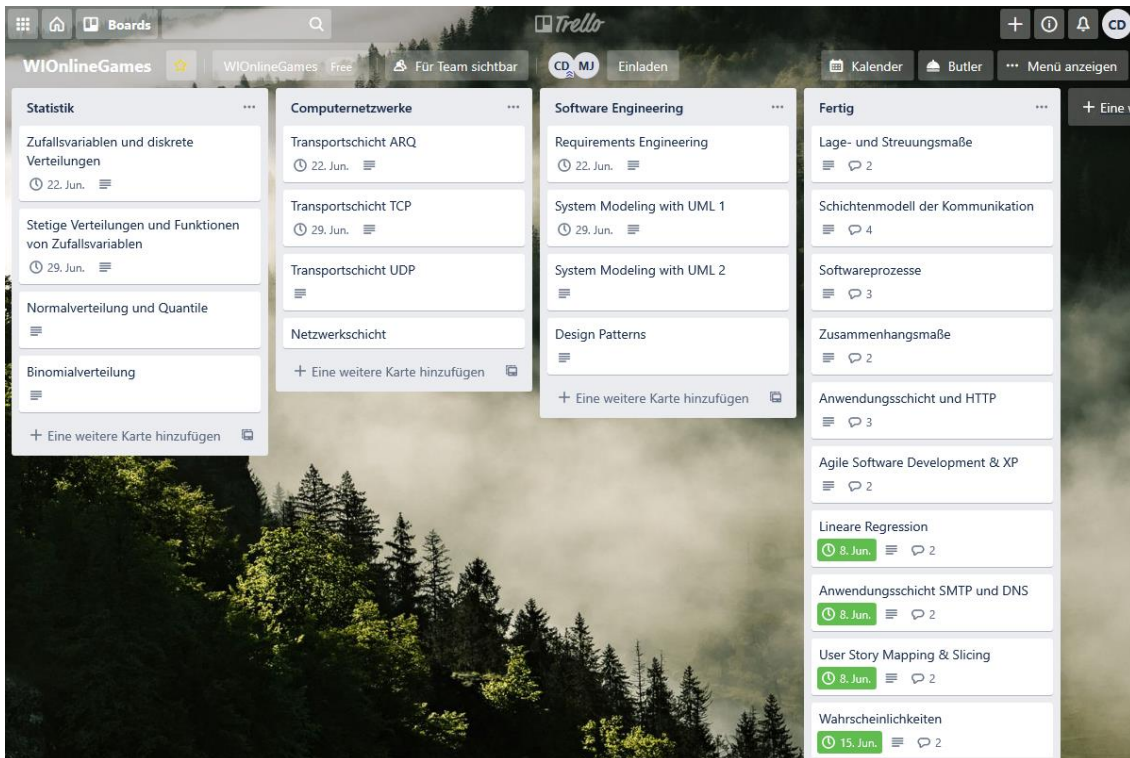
Boards

Trello

CD

WIOnlineGames

WIOnlineGames Free

Für Team sichtbar

CD MJ

Einladen

Kalender

Butler

Menü anzeigen

Statistik

Zufallsvariablen und diskrete Verteilungen

22. Jun.

Stetige Verteilungen und Funktionen von Zufallsvariablen

29. Jun.

Normalverteilung und Quantile

Binomialverteilung

+ Eine weitere Karte hinzufügen

Computernetzwerke

Transportschicht ARQ

22. Jun.

Transportschicht TCP

29. Jun.

Transportschicht UDP

Netzwerkschicht

+ Eine weitere Karte hinzufügen

Software Engineering

Requirements Engineering

22. Jun.

System Modeling with UML 1

29. Jun.

System Modeling with UML 2

Design Patterns

+ Eine weitere Karte hinzufügen

Fertig

Lage- und Streuungsmaße

2

Schichtenmodell der Kommunikation

4

Softwareprozesse

3

Zusammenhangsmaße

2

Anwendungsschicht und HTTP

3

Agile Software Development & XP

2

Lineare Regression

8. Jun. 2

Anwendungsschicht SMTP und DNS

8. Jun. 2

User Story Mapping & Slicing

8. Jun. 2

Wahrscheinlichkeiten

15. Jun. 2

+ Eine w